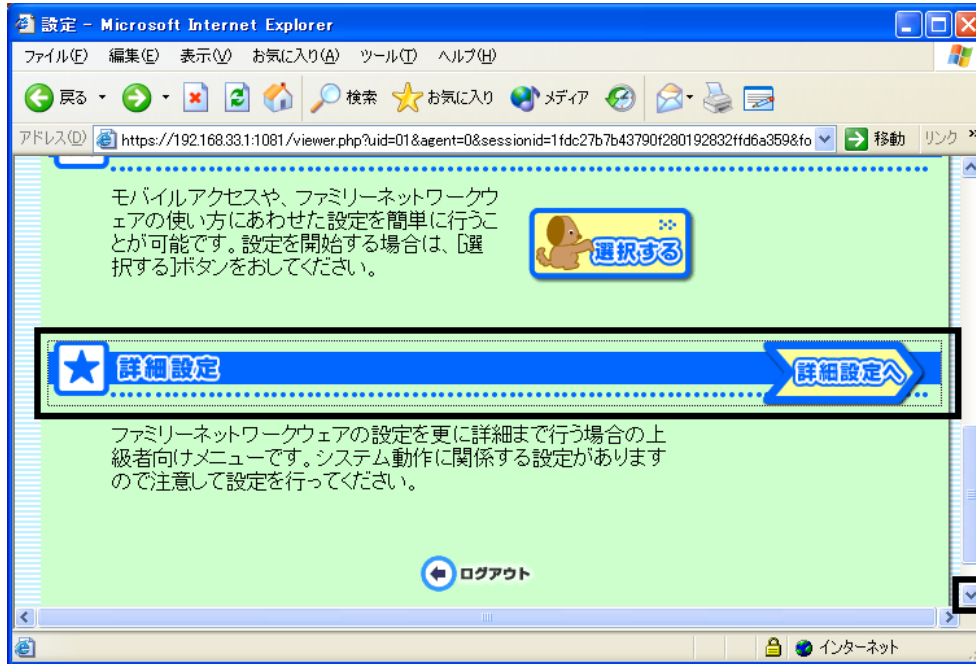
設定 - Microsoft Internet Explorer

ファイル(F) 編集(E) 表示(V) お気に入り(A) ツール(T) ヘルプ(H)

戻る 検索 お気に入り メディア

アドレス(D) https://192.168.33.1:1081/viewer.php?uid=01&agent=0&sessionid=1fdc27b7b43790f280192832ffd6a359&fo 移動 リンク

モバイルアクセスや、ファミリーネットワークウェアの使い方にあわせた設定を簡単に行うことが可能です。設定を開始する場合は、[選択する]ボタンをおしてください。

選択する

詳細設定

詳細設定へ

ファミリーネットワークウェアの設定を更に詳細まで行う場合の上級者向けメニューです。システム動作に関係する設定がありますので注意して設定を行ってください。

ログアウト

インターネット